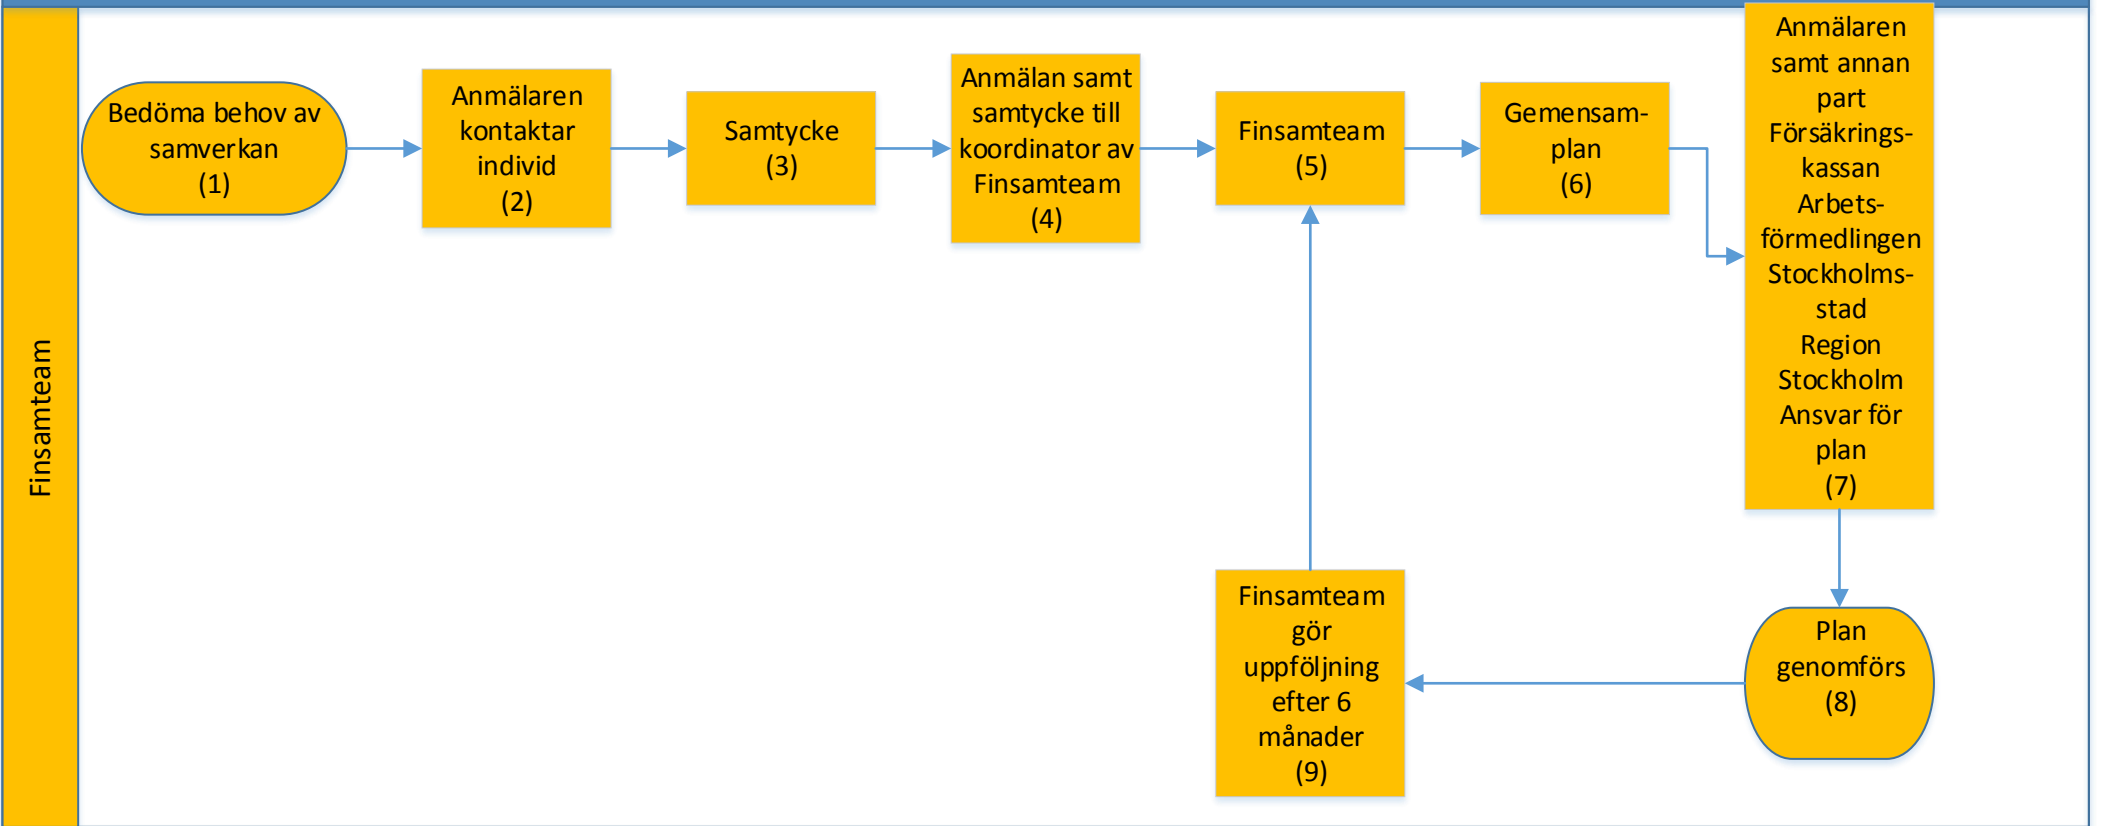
Finsamteam

Bedöma behov av samverkan (1)

Anmälaren kontaktar individ (2)

Samtycke (3)

Anmälan samt samtycke till koordinator av Finsamteam (4)

Finsamteam (5)

Gemensam-plan (6)

Anmälaren samt annan part Försäkrings-kassan Arbets-förmedlingen Stockholms-stad Region Stockholm Ansvar för plan (7)

Plan genomförs (8)

Finsamteam gör uppföljning efter 6 månader (9)